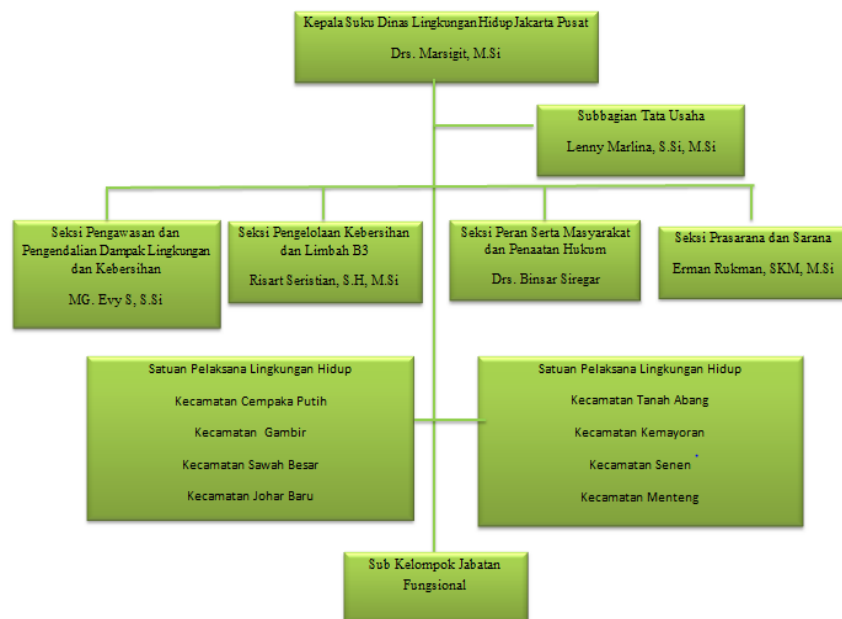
Kepala Suku Dinas Lingkungan Hidup Jakarta Pusat

Drs. Marsigit, M.Si

Subbagian Tata Usaha

Lenny Marlina, S.Si, M.Si

Seksi Pengawasan dan Pengendalian Dampak Lingkungan dan Kebersihan

MG. Evy S, S.Si

Seksi Pengelolaan Kebersihan dan Limbah B3

Risart Seristian, S.H, M.Si

Seksi Peran Serta Masyarakat dan Penaatan Hukum

Drs. Binsar Siregar

Seksi Prasarana dan Sarana

Erman Rukman, SKM, M.Si

Satuan Pelaksana Lingkungan Hidup

Kecamatan Cempaka Putih

Kecamatan Gambir

Kecamatan Sawah Besar

Kecamatan Johar Baru

Satuan Pelaksana Lingkungan Hidup

Kecamatan Tanah Abang

Kecamatan Kemayoran

Kecamatan Senen

Kecamatan Menteng

Sub Kelompok Jabatan Fungsional